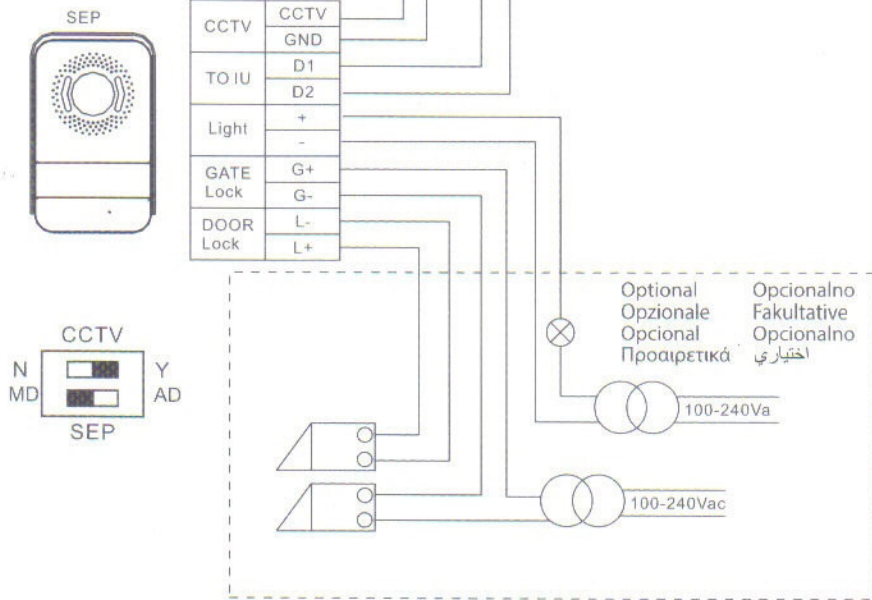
SEP

| CCTV | CCTV |
|---|---|
| | GND |
| TO IU | D1 |
| | D2 |
| Light | + |
| | - |
| GATE Lock | G+ |
| | G- |
| DOOR Lock | L- |
| | L+ |

CCTV
N Y
MD AD
SEP

Optional
Opzionale
Opcional
Προαιρετικά

Opcionalno
Fakultative
Opcionalno
اختياري

100-240Va

100-240Vac